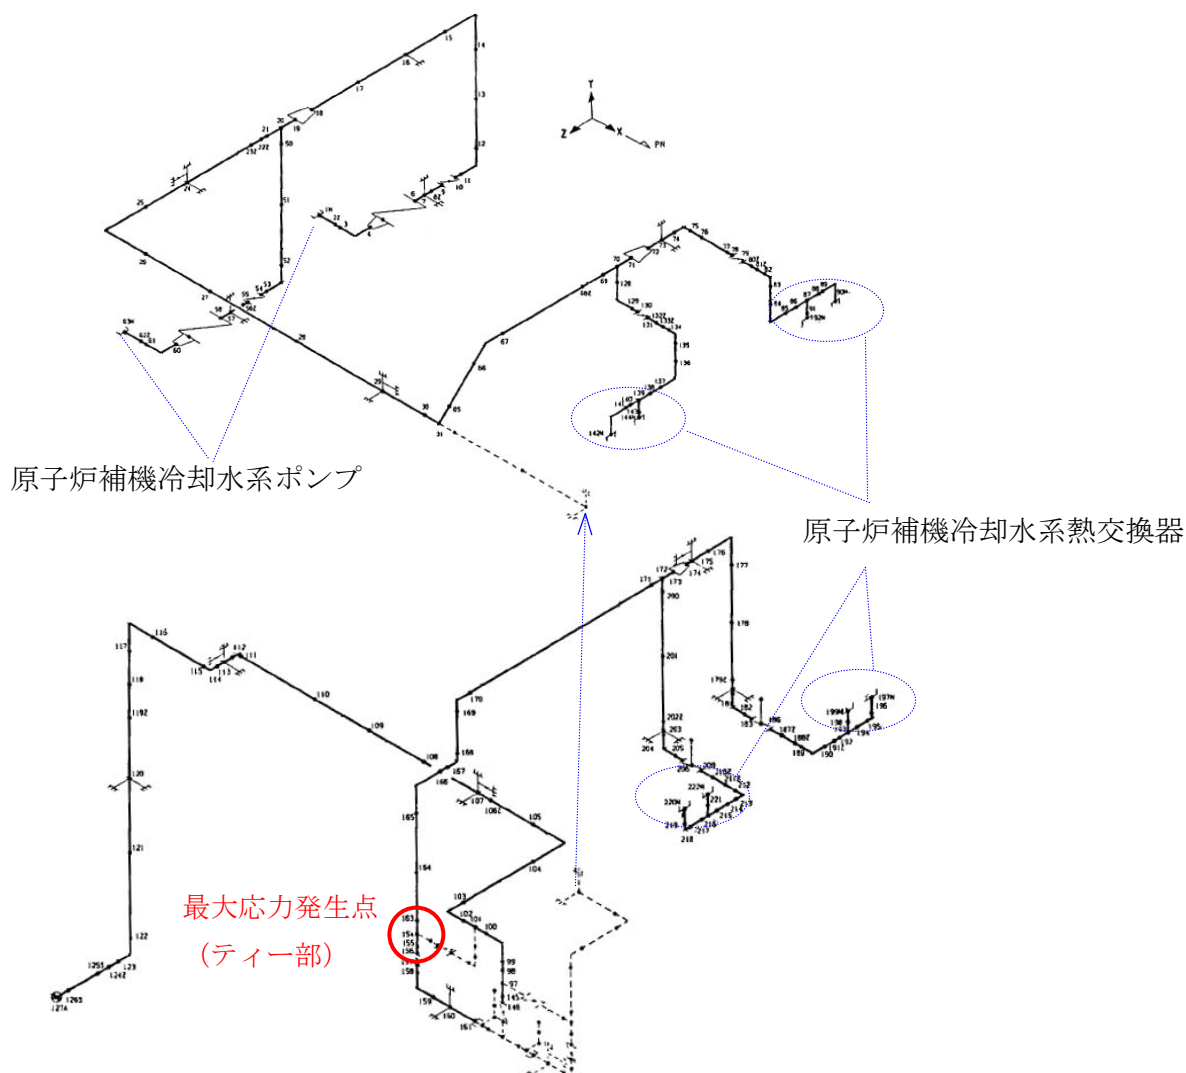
原子炉補機冷却水系ポンプ

原子炉補機冷却水系熱交換器

最大応力発生点
（ティー部）

Y
Z
X
PN

15
14
16
13
17
12
18
20
19
21
50
22
23
24
25
26
27
28
29
30
31
51
52
53
54
55
56
57
58
60
61
62
63
65
66
67
68
69
70
71
72
73
74
75
76
77
78
79
80
81
82
83
84
85
86
87
88
89
90
91
92
126
129
130
131
132
133
134
135
136
137
138
139
140
141
142
143
144
3
4
6
7
8
9
10
11

100
102
103
104
105
106
107
108
109
110
111
112
113
114
115
116
117
118
119
120
121
122
123
124
125
126
127
145
146
153
154
155
156
157
158
159
160
161
164
165
166
167
168
169
170
171
172
173
174
175
176
177
178
179
181
182
183
185
186
187
188
189
190
191
193
194
195
196
197
198
199
201
202
203
204
205
206
208
209
210
212
213
214
215
216
217
218
219
220
221
222
290
97
98
99